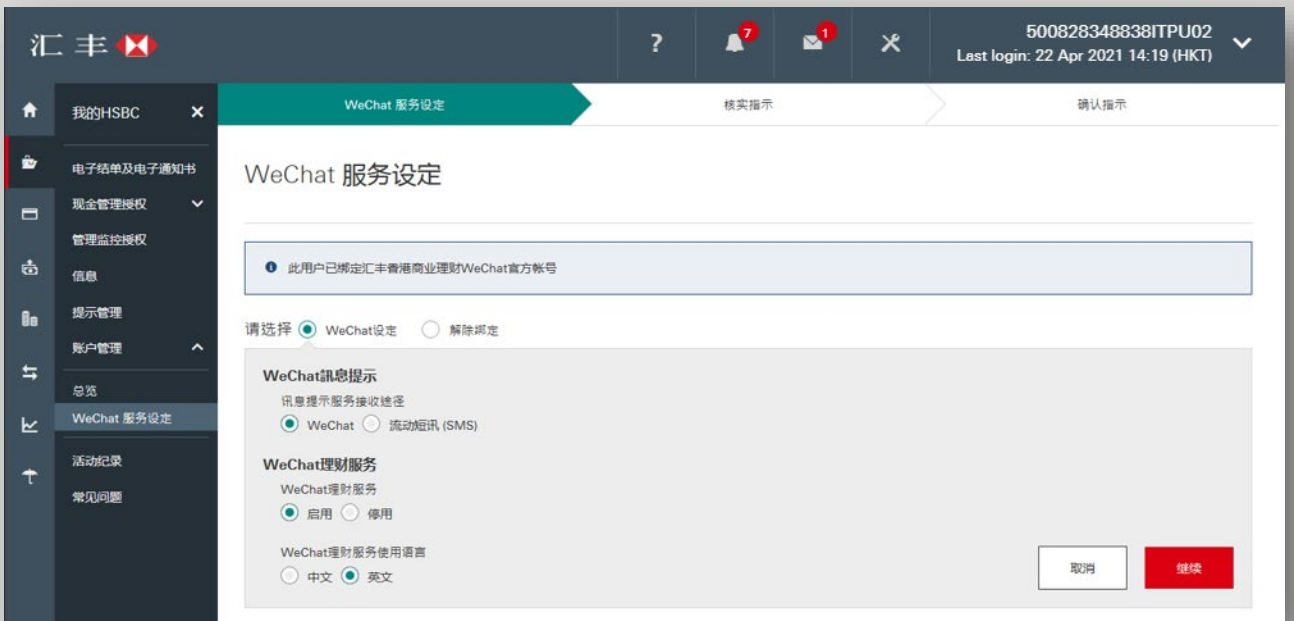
汇丰

?

7

1

500828348838ITPU02
Last login: 22 Apr 2021 14:19 (HKT)

我的HSBC

电子结单及电子通知书
现金管理授权
管理监控授权
信息
提示管理
账户管理
总览
WeChat 服务设定
活动纪录
常见问题

WeChat 服务设定
核实指示
确认指示

WeChat 服务设定

此用户已绑定汇丰香港商业理财WeChat官方帐号

请选择 WeChat设定 解除绑定

WeChat讯息提示
讯息提示服务接收途径
WeChat 流动短讯 (SMS)

WeChat理财服务
WeChat理财服务
启用 停用

WeChat理财服务使用语言
中文 英文

取消

继续